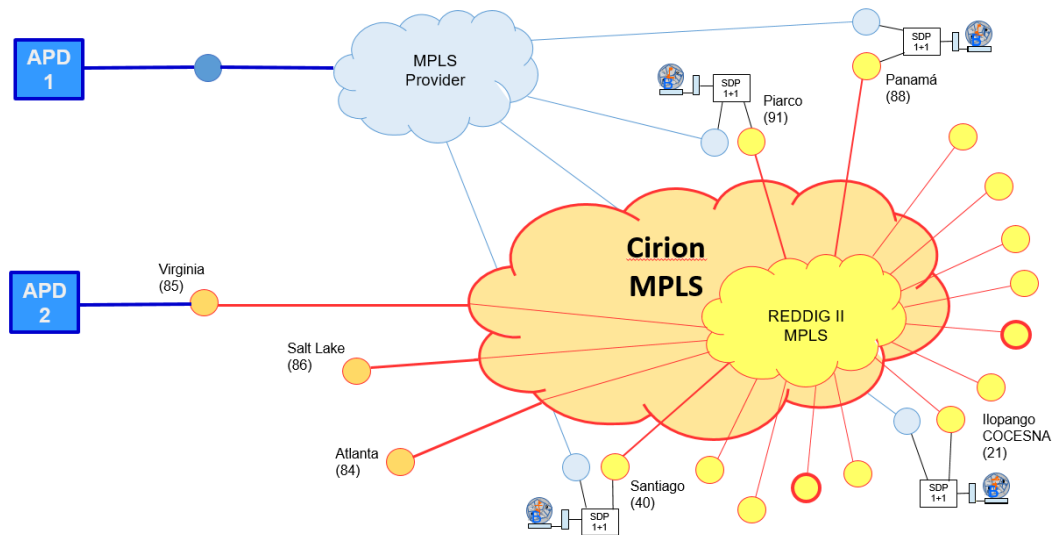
APD 1

MPLS Provider

SDP 1+1

Panamá (88)

SDP 1+1

Piarco (91)

APD 2

Virginia (85)

Cirion MPLS

REDDIG II MPLS

Salt Lake (86)

Atlanta (84)

Santiago (40)

SDP 1+1

Ilopango COCESNA (21)

SDP 1+1